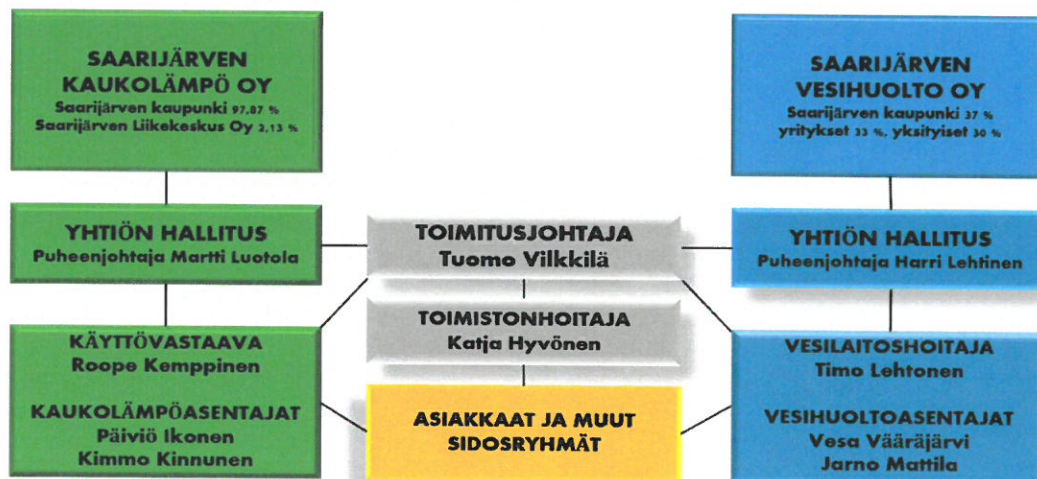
SAARIJÄRVEN KAUKOLÄMPÖ OY
Saarijärven kaupunki 97,87 %
Saarijärven Liikekeskus Oy 2,13 %

YHTIÖN HALLITUS
Puheenjohtaja Martti Luotola

KÄYTTÖVASTAAVA
Roope Kemppinen

KAUKOLÄMPÖASENTAJAT
Päiviö Ikonen
Kimmo Kinnunen

TOIMITUSJOHTAJA
Tuomo Vilkkilä

TOIMISTONHOITAJA
Katja Hyvönen

ASIAKKAAT JA MUUT SIDOSRYHMÄT

SAARIJÄRVEN VESIHUOLTO OY
Saarijärven kaupunki 37 %
yritykset 33 %, yksityiset 30 %

YHTIÖN HALLITUS
Puheenjohtaja Harri Lehtinen

VESILAITOSHOITAJA
Timo Lehtonen

VESIHUOLTOASENTAJAT
Vesa Vääräjärvi
Jarno Mattila